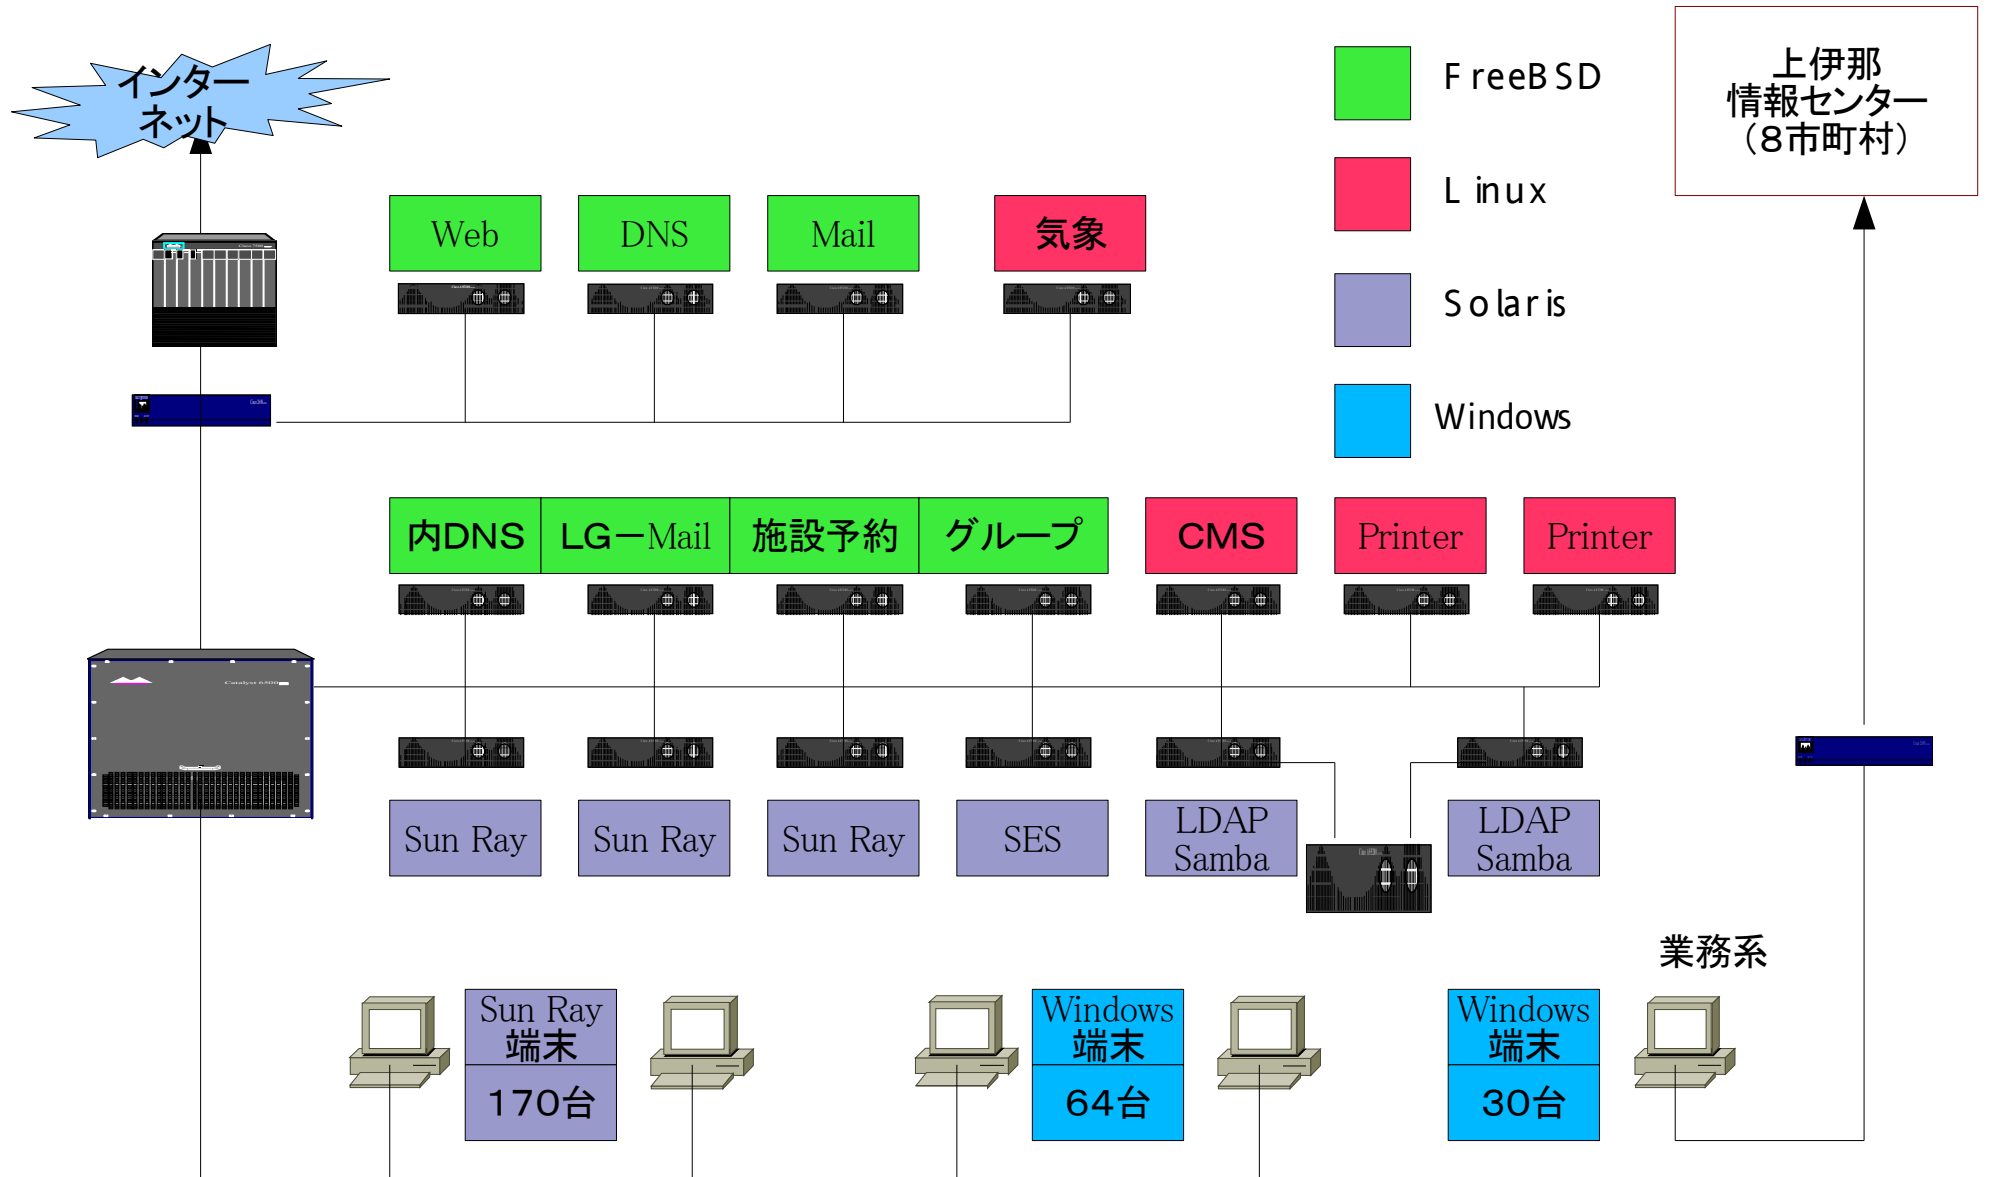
インターネット

Web
DNS
Mail
気象

FreeBSD
Linux
Solaris
Windows

上伊那
情報センター
（8市町村）

内DNS
LG−Mail
施設予約
グループ
CMS
Printer
Printer

Sun Ray
Sun Ray
Sun Ray
SES
LDAP Samba
LDAP Samba

業務系

Sun Ray 端末
170台
Windows 端末
64台
Windows 端末
30台